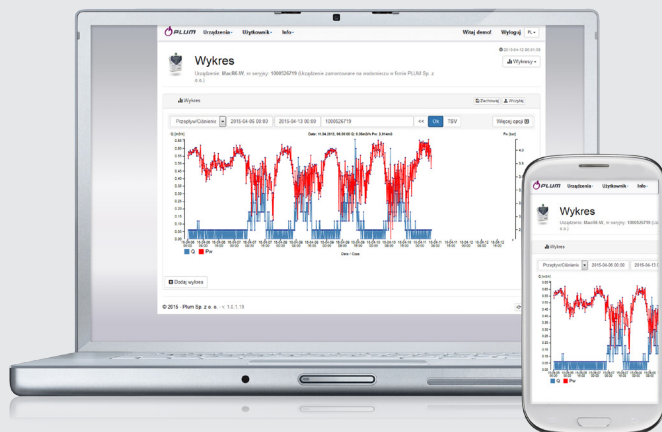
PLUM Urządzenia Użytkownik Info Witaj demo! Wyloguj PL

Wykres

© 2015-04-13 08:01:09

Urządzenie: Bac06.W, nr seryjny: 1008526719 (Urządzenie zamontowane na stanowisku w firmie PLUM Sp. z o.o.)

Wykresy

Wykres

Zachowaj Wczytaj

Przepływ/Ciśnienie 2015-04-06 00:00 2015-04-13 00:00 1008526719 << Ok TSV Więcej opcji

Data: 11.04.2015, 08:00:00 Q: 0.35m3/h Pw: 3.31mm3

Q [m3/h]

Pw [bar]

G Pw

Data - Czas

Dodaj wykres

© 2015 - Plum Sp. z o. o. v. 1.5.1.19

PLUM Urządzenia Użytkownik Info

Wykres

Urządzenie: Bac06.W, nr seryjny: 1008526719 (Urządzenie zamontowane na stanowisku w firmie PLUM Sp. z o.o.)

Wykres

Przepływ/Ciśnienie 2015-04-06 00:00

Q [m3/h]

G Pw